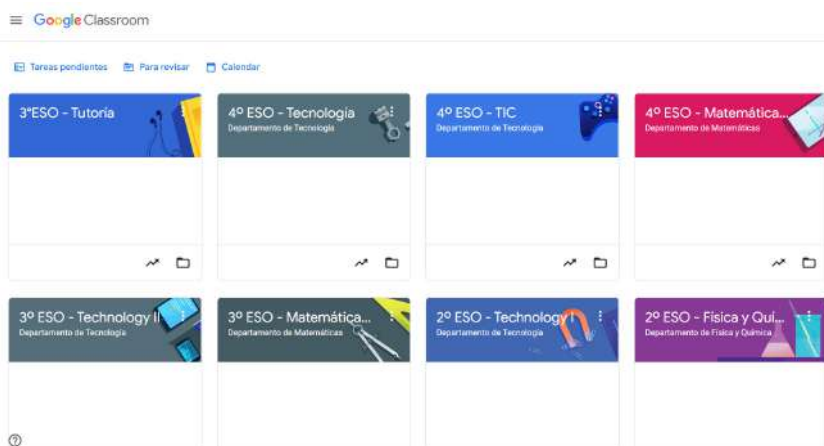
Google Classroom

Tareas pendientes Para revisar Calendar

3ºESO - Tutoría

4º ESO - Tecnologia
Departamento de Tecnología

4º ESO - TIC
Departamento de Tecnología

4º ESO - Matemática...
Departamento de Matemáticas

3º ESO - Technology II
Departamento de Tecnología

3º ESO - Matemática...
Departamento de Matemáticas

2º ESO - Technology I
Departamento de Tecnología

2º ESO - Física y Quí...
Departamento de Física y Química